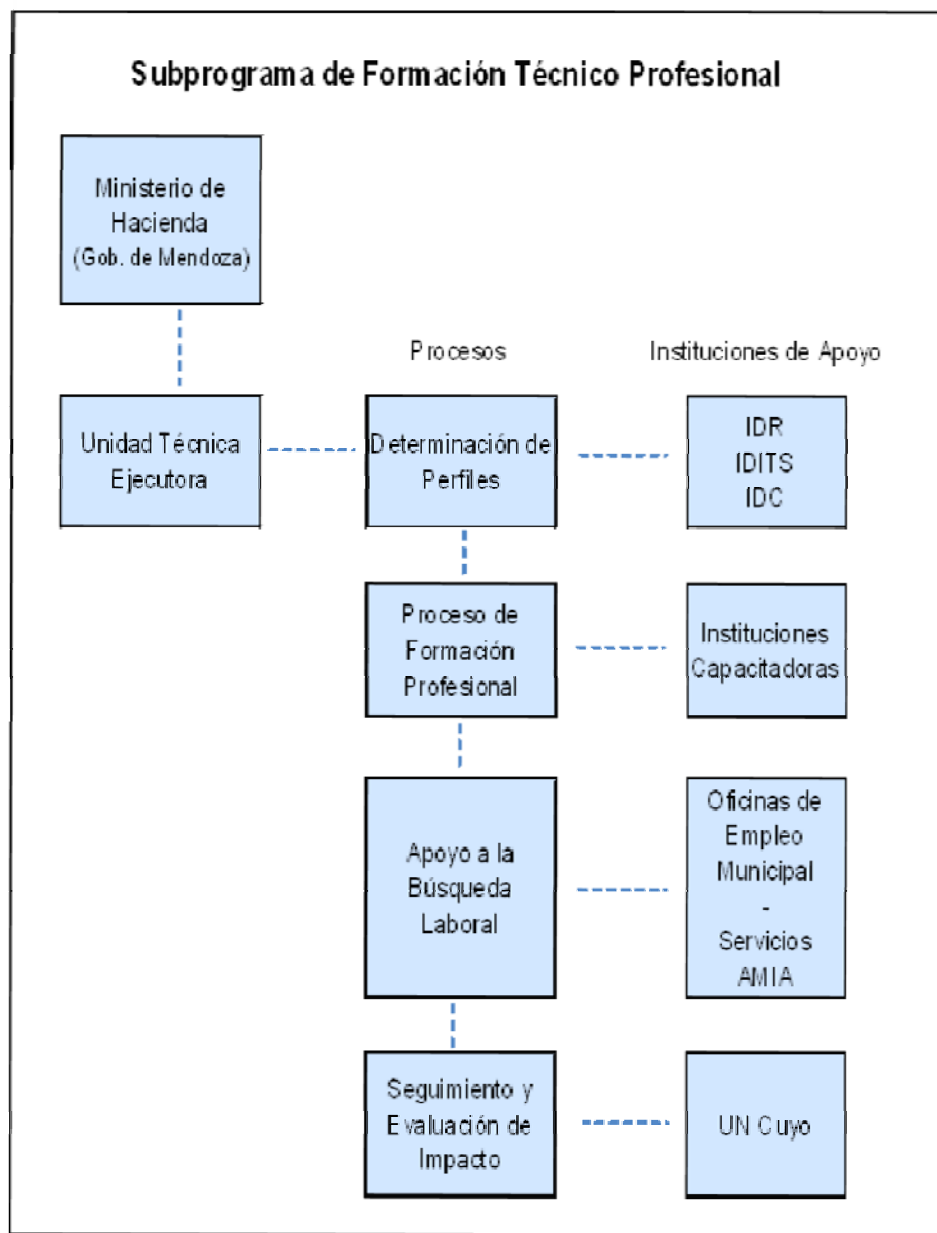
Subprograma de Formación Técnico Profesional

Ministerio de Hacienda (Gob. de Mendoza)

Unidad Técnica Ejecutora

Procesos

Instituciones de Apoyo

Determinación de Perfiles

IDR
IDITS
IDC

Proceso de Formación Profesional

Instituciones Capacitadoras

Apoyo a la Búsqueda Laboral

Oficinas de Empleo Municipal
-
Servicios AMIA

Seguimiento y Evaluación de Impacto

UN Cuyo